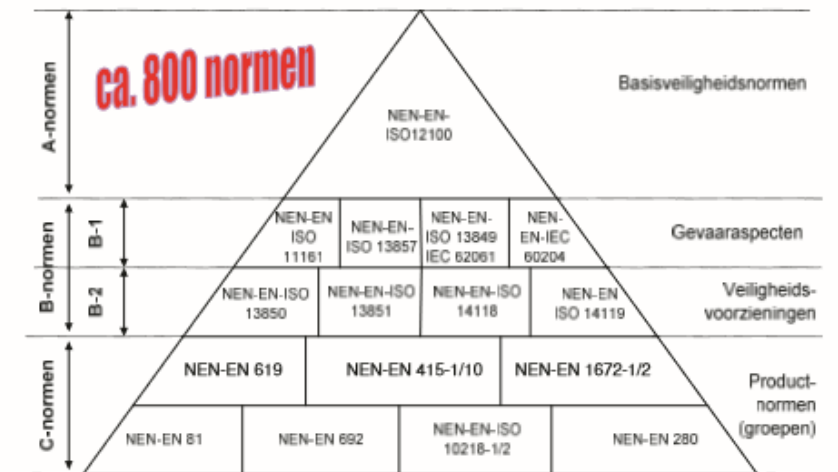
A-normen

ca. 800 normen

NEN-EN-ISO12100

Basisveiligheidsnormen

B-normen

B-1

NEN-EN ISO 11161

NEN-EN-ISO 13857

NEN-EN-ISO 13849 IEC 62061

NEN-EN-IEC 60204

Gevaaraspecten

B-2

NEN-EN-ISO 13850

NEN-EN-ISO 13851

NEN-EN-ISO 14118

NEN-EN ISO 14119

Veiligheids-voorzieningen

C-normen

NEN-EN 619

NEN-EN 415-1/10

NEN-EN 1672-1/2

Product-normen (groepen)

NEN-EN 81

NEN-EN 692

NEN-EN-ISO 10218-1/2

NEN-EN 280